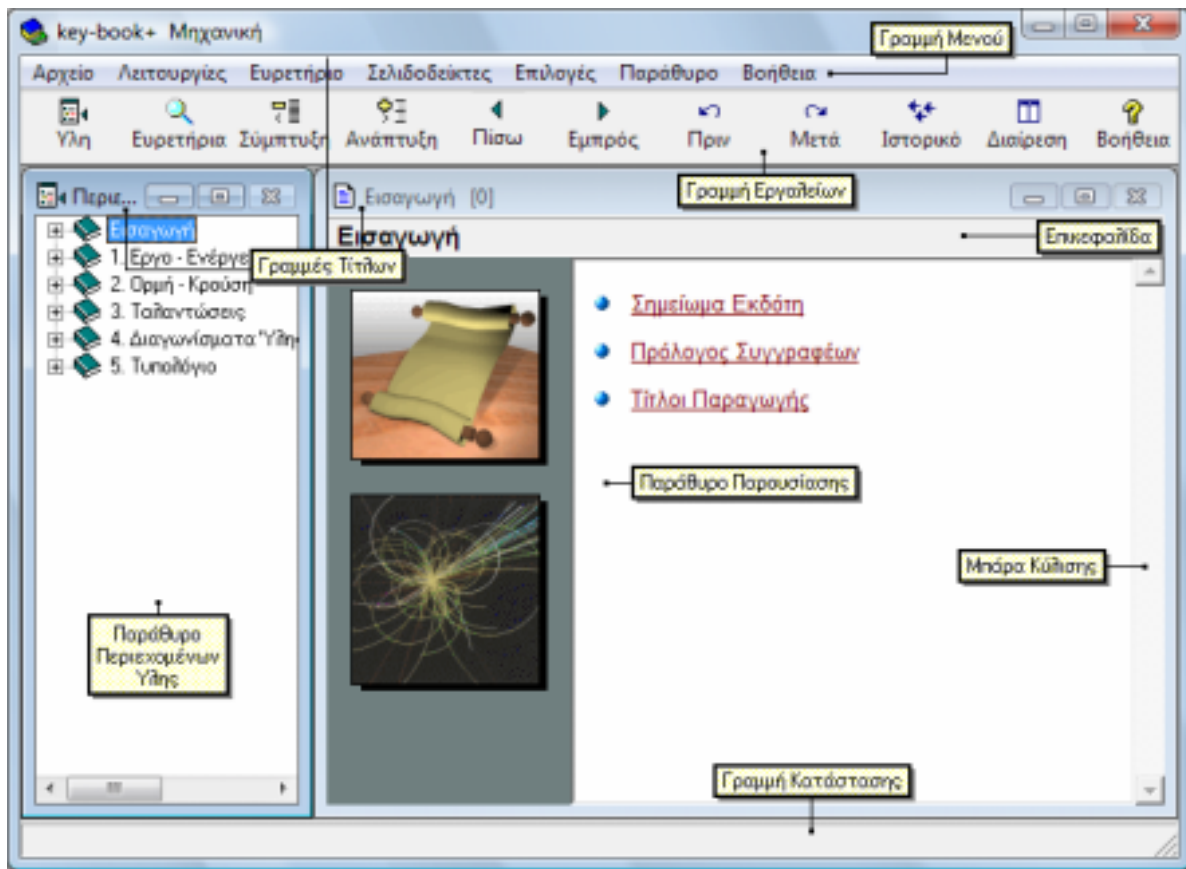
key-book+ Μηχανική

Γραμμή Μενού

Αρχείο Λειτουργίες Ευρετήριο Σελιδοδείκτες Επιλογές Παράθυρο Βοήθεια

Ύλη Ευρετήρια Σύμπτυξη Ανάπτυξη Πίσω Εμπρός Πριν Μετά Ιστορικό Διαίρεση Βοήθεια

Γραμμή Εργαλείων

Περιε...

Εισαγωγή [0]

Εισαγωγή

Επικεφαλίδα

Εισαγωγή
1. Έργο - Ενέργει
2. Ορμή - Κρούση
3. Ταλαντώσεις
4. Διαγωνίσματα Ύλη
5. Τυπολόγιο

Γραμμές Τίτλων

Σημείωμα Εκδότη

Πρόλογος Συγγραφέων

Τίτλοι Παραγωγής

Παράθυρο Παρουσίασης

Μπάρα Κύλισης

Παράθυρο Περιεχομένων Ύλης

Γραμμή Κατάστασης